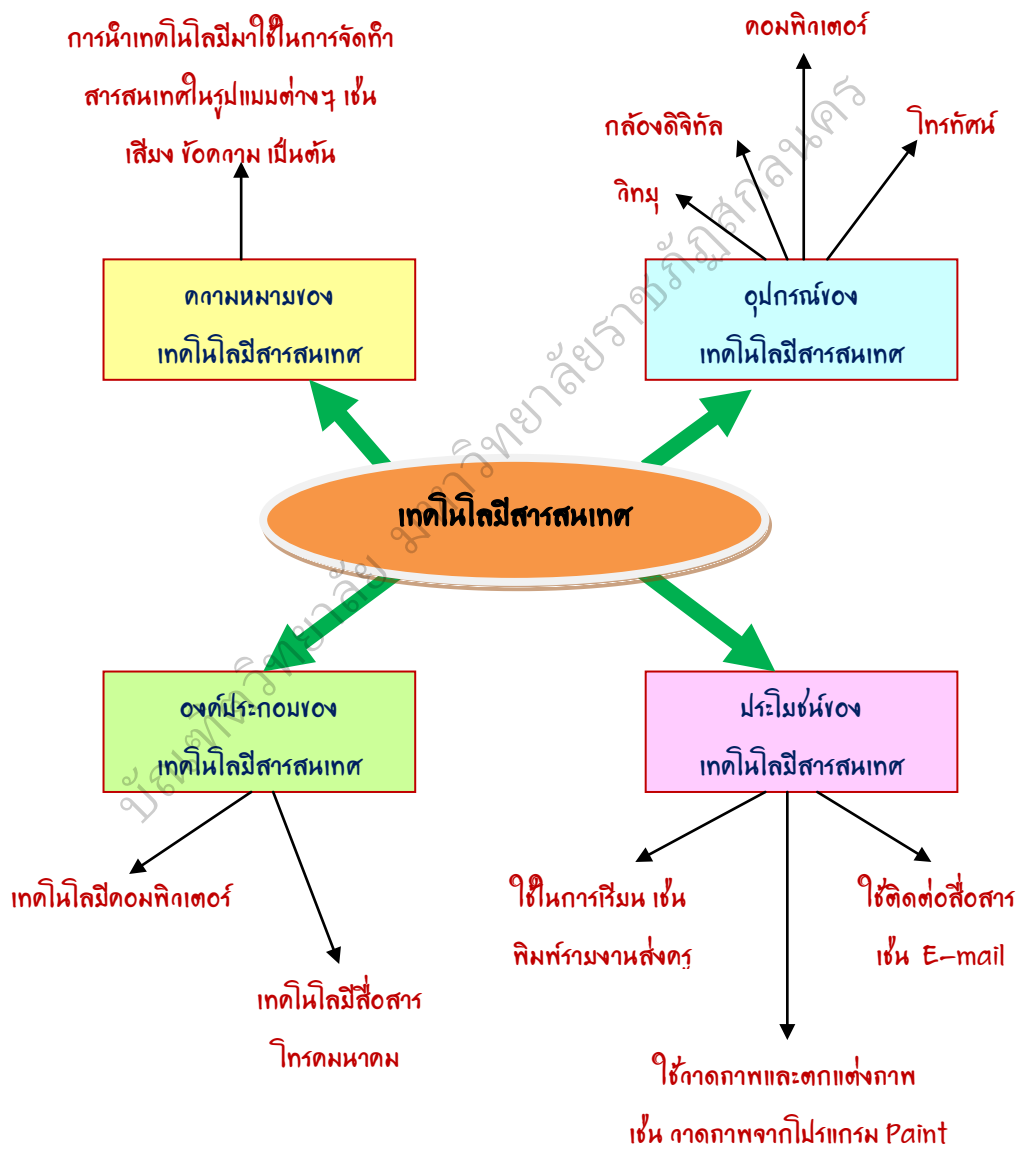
การนำเทคโนโลยีมาใช้ในการจัดทำ สารสนเทศในรูปแบบต่างๆ เช่น เสียง ข้อความ เป็นต้น

คอมพิวเตอร์

กล้องดิจิทัล

โทรทัศน์

วิทยุ

ความหมายของ เทคโนโลยีสารสนเทศ

อุปกรณ์ของ เทคโนโลยีสารสนเทศ

เทคโนโลยีสารสนเทศ

องค์ประกอบของ เทคโนโลยีสารสนเทศ

ประโยชน์ของ เทคโนโลยีสารสนเทศ

เทคโนโลยีคอมพิวเตอร์

เทคโนโลยีสื่อสาร โทรคมนาคม

ใช้ในการเรียน เช่น พิมพ์รายงานส่งครู

ใช้ติดต่อสื่อสาร เช่น E-mail

ใช้วาดภาพและตกแต่งภาพ เช่น วาดภาพจากโปรแกรม Paint

บัณฑิตวิทยาลัย มหาวิทยาลัยราชภัฏสกลนคร